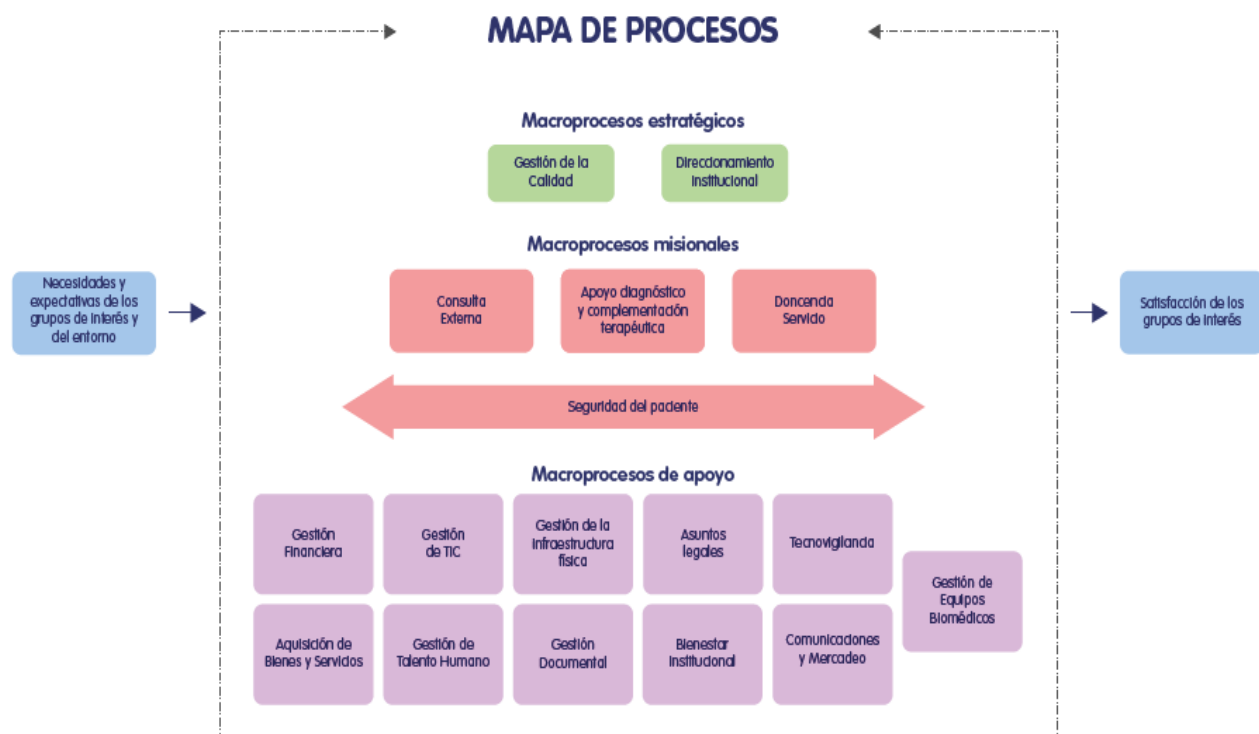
MAPA DE PROCESOS

Necesidades y expectativas de los grupos de interés y del entorno

Macroprocesos estratégicos

Gestión de la Calidad

Direccionamiento Institucional

Macroprocesos misionales

Consulta Externa

Apoyo diagnóstico y complementación terapéutica

Doncencia Servicio

Seguridad del paciente

Macroprocesos de apoyo

Gestión Financiera

Gestión de TIC

Gestión de la Infraestructura física

Asuntos legales

Tecnovigilancia

Gestión de Equipos Biomédicos

Aquisición de Bienes y Servicios

Gestión de Talento Humano

Gestión Documental

Bienestar Institucional

Comunicaciones y Mercadeo

Satisfacción de los grupos de interés